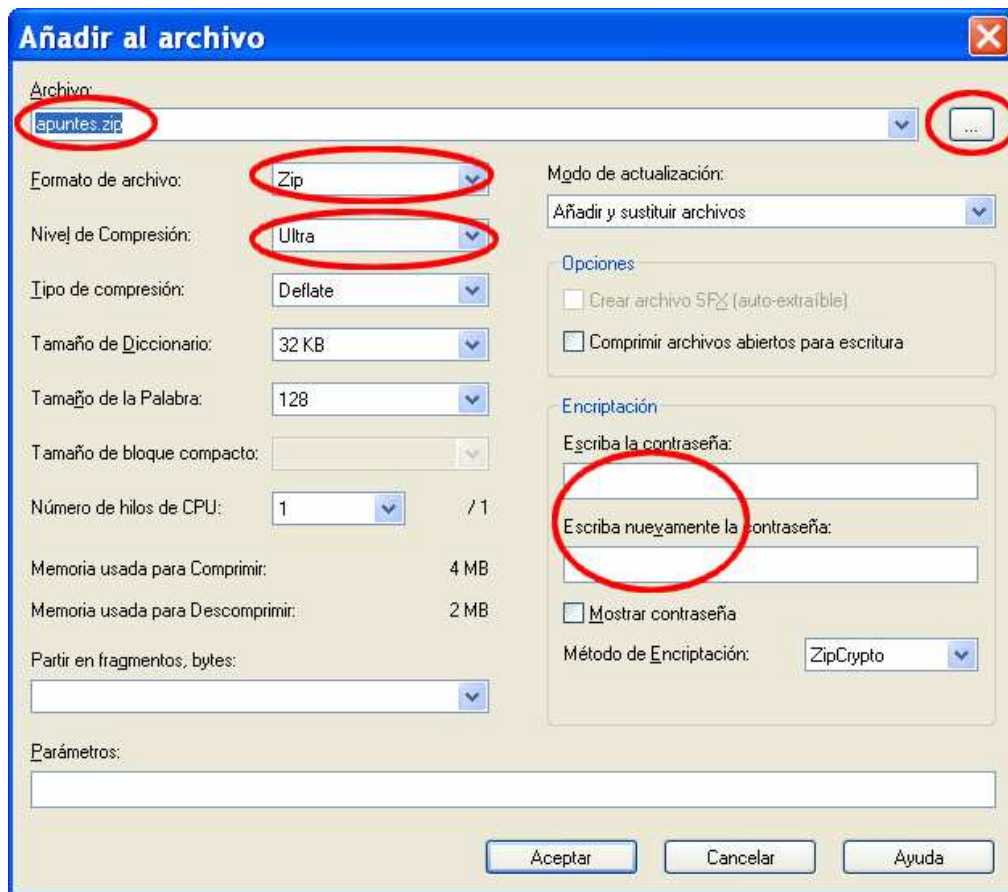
Añadir al archivo

Archivo:
apuntes.zip
...

Formato de archivo: Zip
Nivel de Compresión: Ultra
Tipo de compresión: Deflate
Tamaño de Diccionario: 32 KB
Tamaño de la Palabra: 128
Tamaño de bloque compacto:
Número de hilos de CPU: 1 / 1

Memoria usada para Comprimir: 4 MB
Memoria usada para Descomprimir: 2 MB

Partir en fragmentos, bytes:

Modo de actualización:
Añadir y sustituir archivos

Opciones
Crear archivo SFX (auto-extraíble)
Comprimir archivos abiertos para escritura

Encriptación
Escriba la contraseña:
Escriba nuevamente la contraseña:
Mostrar contraseña
Método de Encriptación: ZipCrypto

Parámetros:

Aceptar
Cancelar
Ayuda